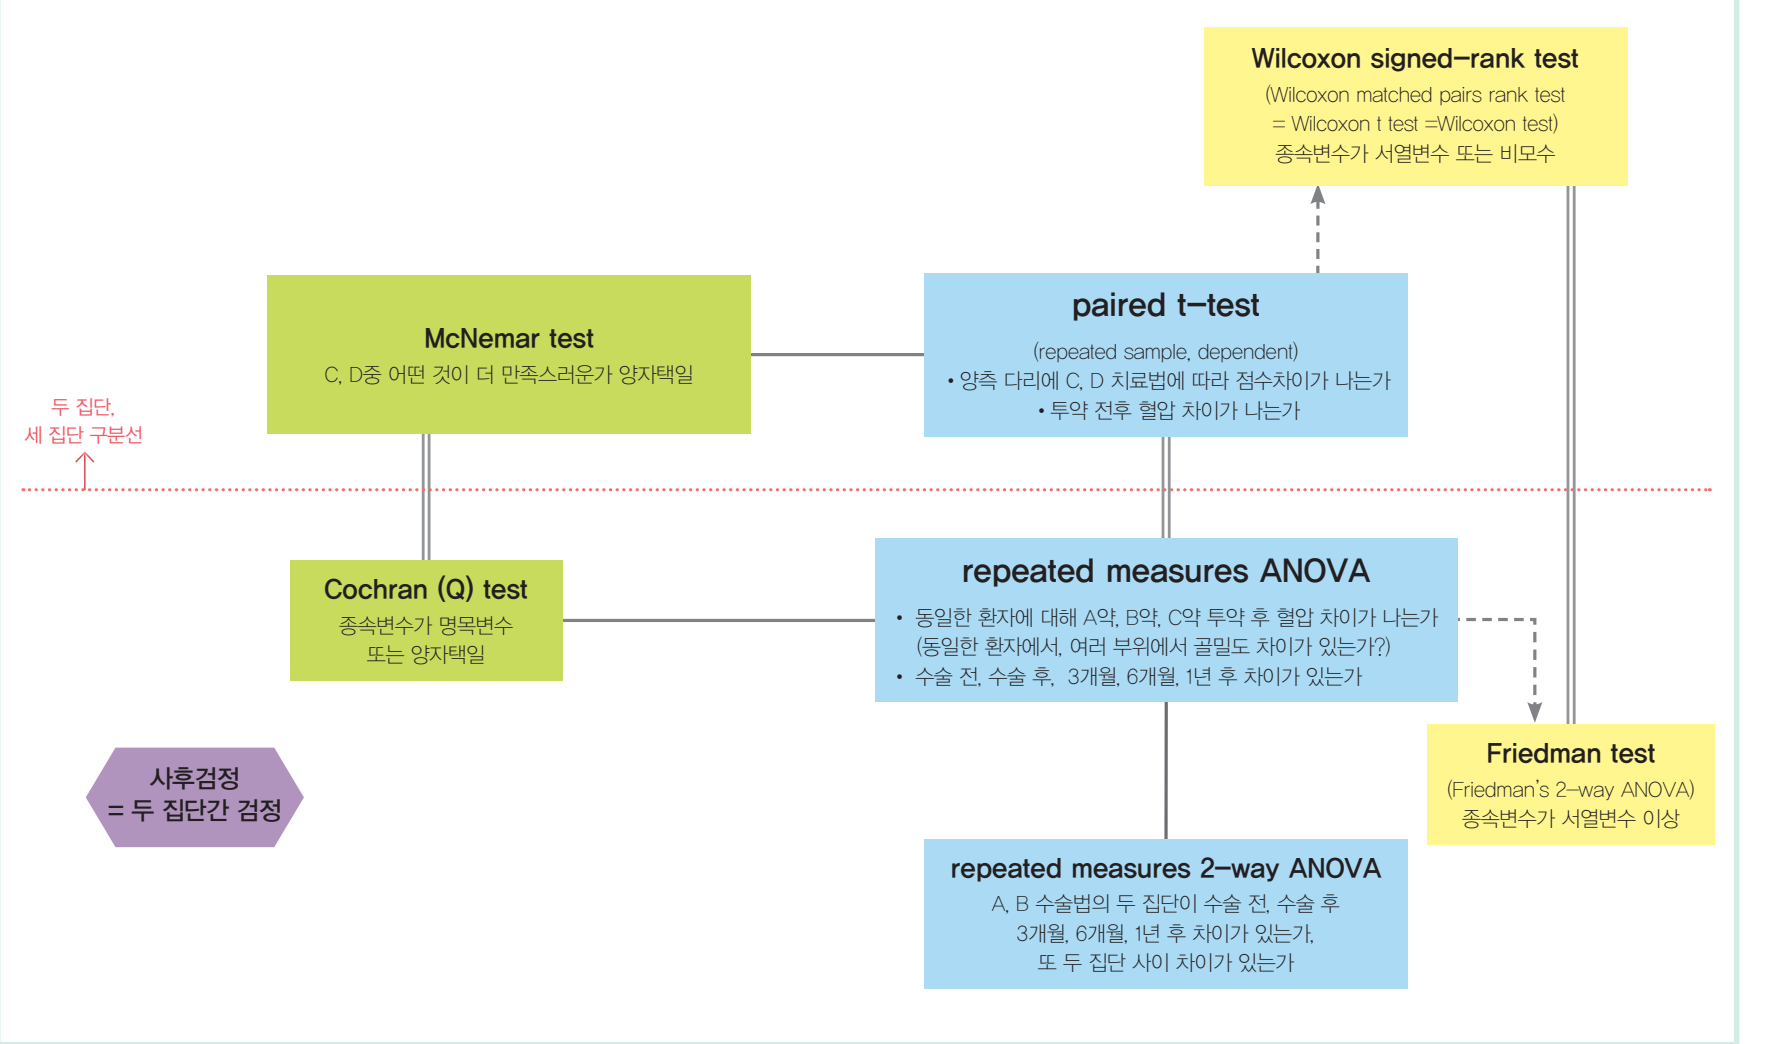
Wilcoxon signed–rank test
(Wilcoxon matched pairs rank test = Wilcoxon t test =Wilcoxon test)
종속변수가 서열변수 또는 비모수

McNemar test
C, D중 어떤 것이 더 만족스러운가 양자택일

paired t–test
(repeated sample, dependent)
• 양측 다리에 C, D 치료법에 따라 점수차이가 나는가
• 투약 전후 혈압 차이가 나는가

두 집단,
세 집단 구분선

Cochran (Q) test
종속변수가 명목변수
또는 양자택일

repeated measures ANOVA
• 동일한 환자에 대해 A약, B약, C약 투약 후 혈압 차이가 나는가 (동일한 환자에서, 여러 부위에서 골밀도 차이가 있는가?)
• 수술 전, 수술 후, 3개월, 6개월, 1년 후 차이가 있는가

Friedman test
(Friedman's 2–way ANOVA)
종속변수가 서열변수 이상

사후검정
= 두 집단간 검정

repeated measures 2–way ANOVA
A, B 수술법의 두 집단이 수술 전, 수술 후 3개월, 6개월, 1년 후 차이가 있는가, 또 두 집단 사이 차이가 있는가